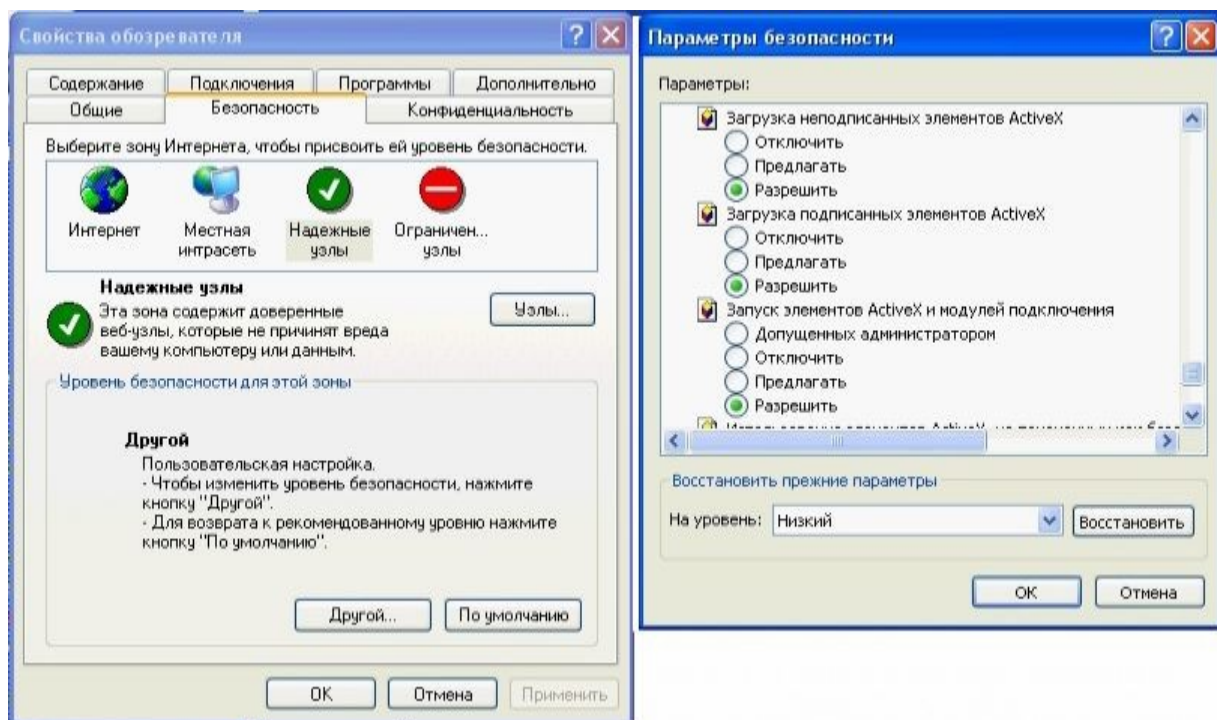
Свойства обозревателя

Содержание | Подключения | Программы | Дополнительно
Общие | Безопасность | Конфиденциальность

Выберите зону Интернета, чтобы присвоить ей уровень безопасности.

Интернет
Местная интрасеть
Надежные узлы
Ограничен... узлы

Надежные узлы
Эта зона содержит доверенные веб-узлы, которые не причинят вреда вашему компьютеру или данным.

Узлы...

Уровень безопасности для этой зоны

Другой
Пользовательская настройка.
- Чтобы изменить уровень безопасности, нажмите кнопку "Другой".
- Для возврата к рекомендованному уровню нажмите кнопку "По умолчанию".

Другой...
По умолчанию

OK
Отмена
Применить

Параметры безопасности

Параметры:

Загрузка неподписанных элементов ActiveX
Отключить
Предлагать
Разрешить
Загрузка подписанных элементов ActiveX
Отключить
Предлагать
Разрешить
Запуск элементов ActiveX и модулей подключения
Допущенных администратором
Отключить
Предлагать
Разрешить
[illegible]

Восстановить прежние параметры

На уровень: Низкий
Восстановить

OK
Отмена